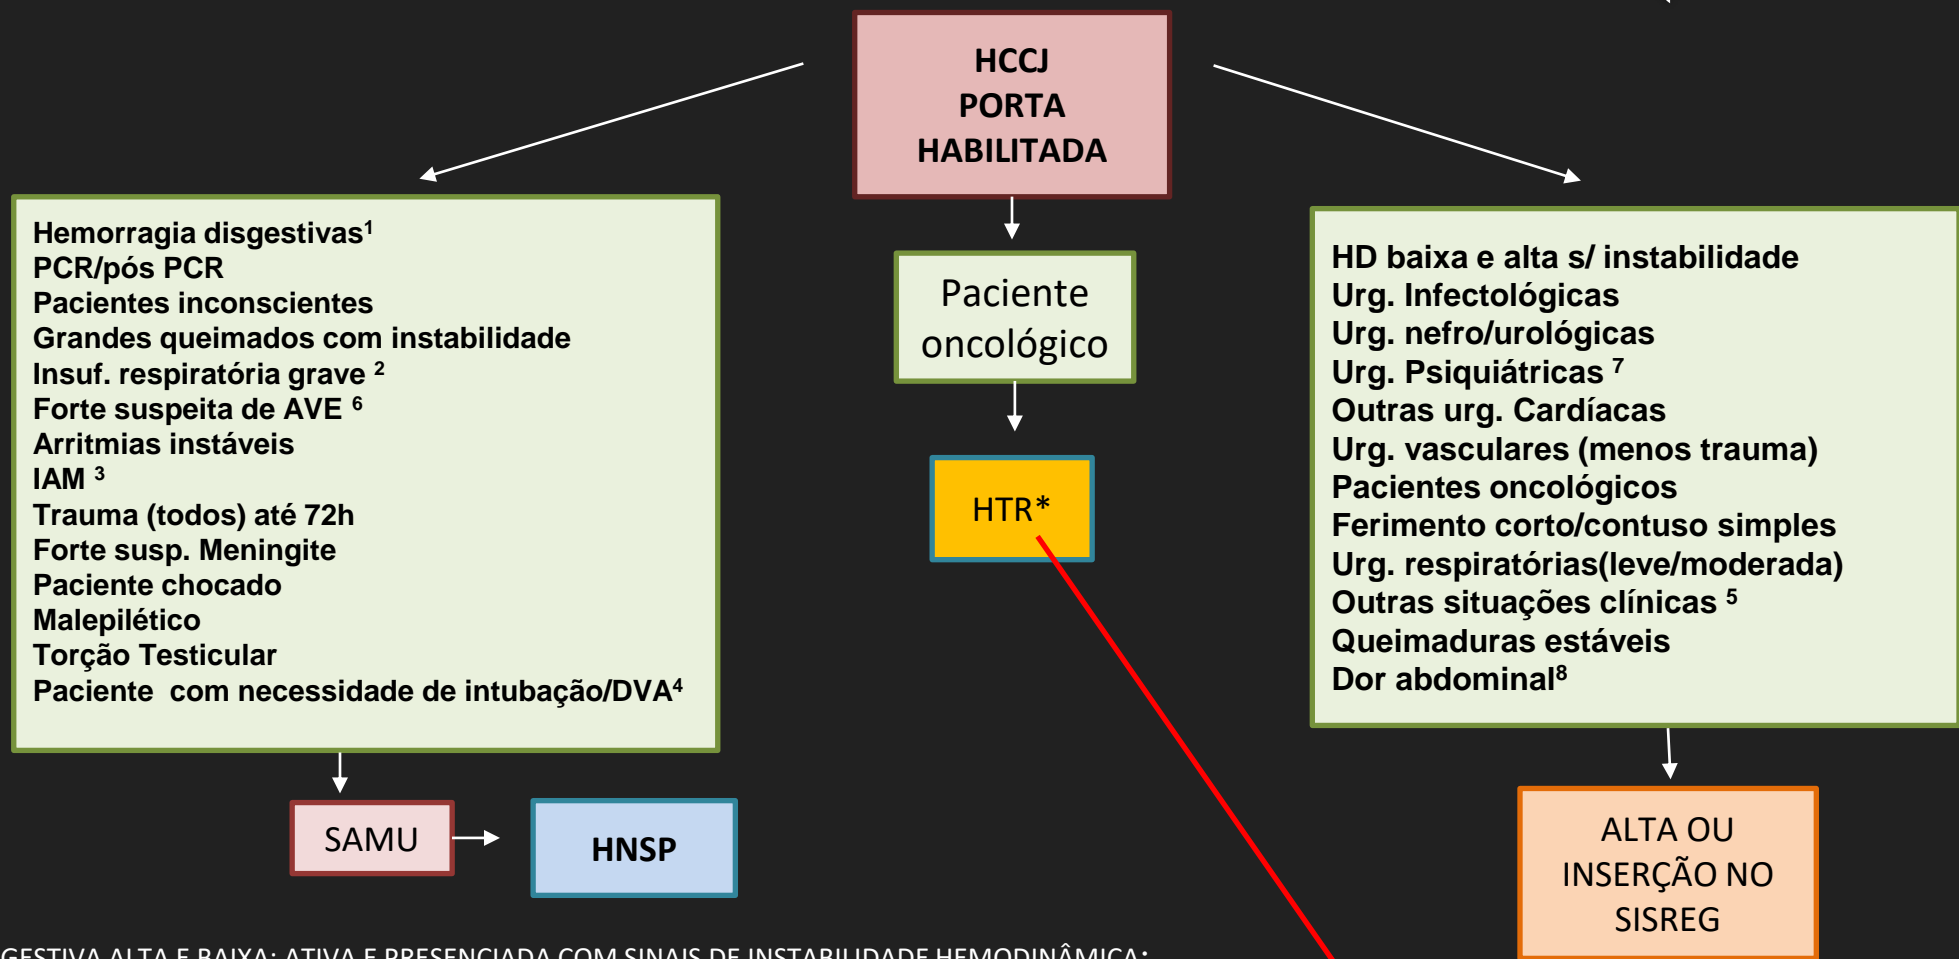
HCCJ
PORTA
HABILITADA

Hemorragia disgestivas$^1$
PCR/pós PCR
Pacientes inconscientes
Grandes queimados com instabilidade
Insuf. respiratória grave $^2$
Forte suspeita de AVE $^6$
Arritmias instáveis
IAM $^3$
Trauma (todos) até 72h
Forte susp. Meningite
Paciente chocado
Malepilético
Torção Testicular
Paciente com necessidade de intubação/DVA$^4$

Paciente oncológico

HTR*

HD baixa e alta s/ instabilidade
Urg. Infectológicas
Urg. nefro/urológicas
Urg. Psiquiátricas $^7$
Outras urg. Cardíacas
Urg. vasculares (menos trauma)
Pacientes oncológicos
Ferimento corto/contuso simples
Urg. respiratórias(leve/moderada)
Outras situações clínicas $^5$
Queimaduras estáveis
Dor abdominal$^8$

SAMU

HNSP

ALTA OU INSERÇÃO NO SISREG

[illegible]GESTIVA ALTA E BAIXA: ATIVA E PRESENCIADA COM SINAIS DE INSTABILIDADE HEMODINÂMICA;